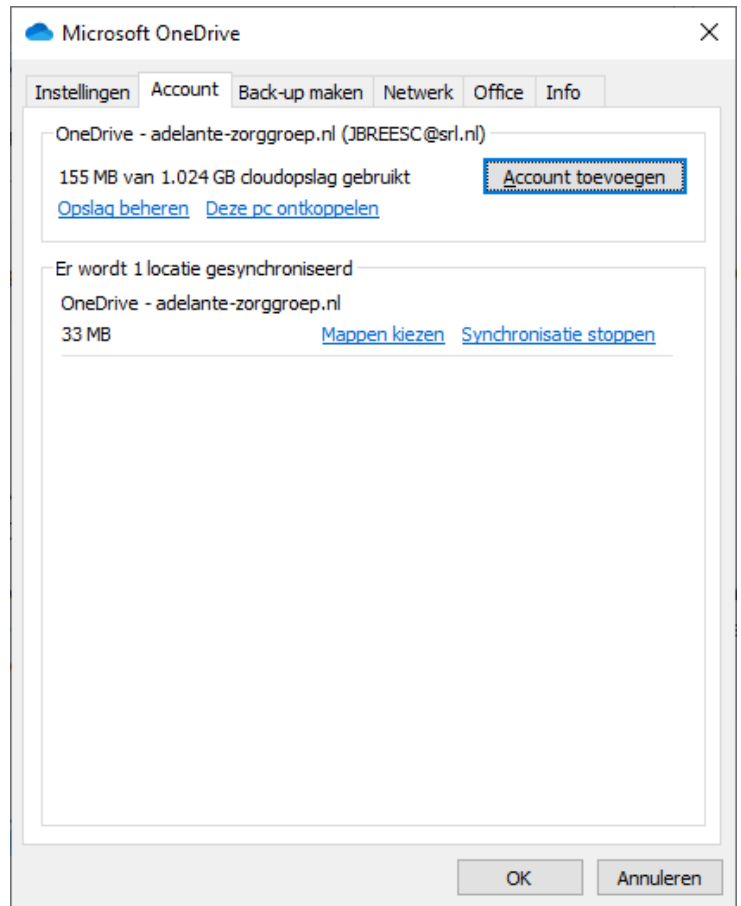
Microsoft OneDrive

×

Instellingen Account Back-up maken Netwerk Office Info

OneDrive - adelante-zorggroep.nl (JBREESC@srl.nl)

155 MB van 1.024 GB cloudopslag gebruikt

Account toevoegen

Opslag beheren Deze pc ontkoppelen

Er wordt 1 locatie gesynchroniseerd

OneDrive - adelante-zorggroep.nl

33 MB

Mappen kiezen Synchronisatie stoppen

OK Annuleren